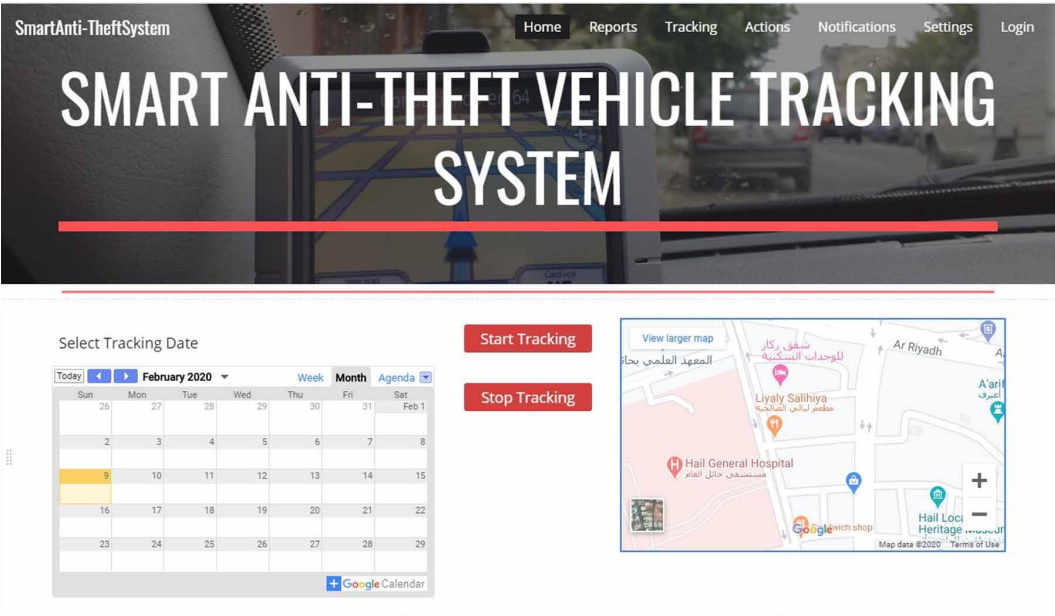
SmartAnti-TheftSystem

Home Reports Tracking Actions Notifications Settings Login

SMART ANTI-THEFT VEHICLE TRACKING SYSTEM

Select Tracking Date

Today February 2020 Week Month Agenda

| Sun | Mon | Tue | Wed | Thu | Fri | Sat |
|---|---|---|---|---|---|---|
| 26 | 27 | 28 | 29 | 30 | 31 | Feb 1 |
| 2 | 3 | 4 | 5 | 6 | 7 | 8 |
| 9 | 10 | 11 | 12 | 13 | 14 | 15 |
| 16 | 17 | 18 | 19 | 20 | 21 | 22 |
| 23 | 24 | 25 | 26 | 27 | 28 | 29 |

+ Google Calendar

Start Tracking

Stop Tracking

View larger map

شقق ركاز للوحدات السكنية

المعهد العلمي بحائل

Ar Riyadh

A'arif أعريف

Liyaly Salihiya مطعم ليالي الصالحية

Hail General Hospital مستشفى حائل العام

Hail Local Heritage Museum

Sandwich shop

Google

Map data ©2020 Terms of Use